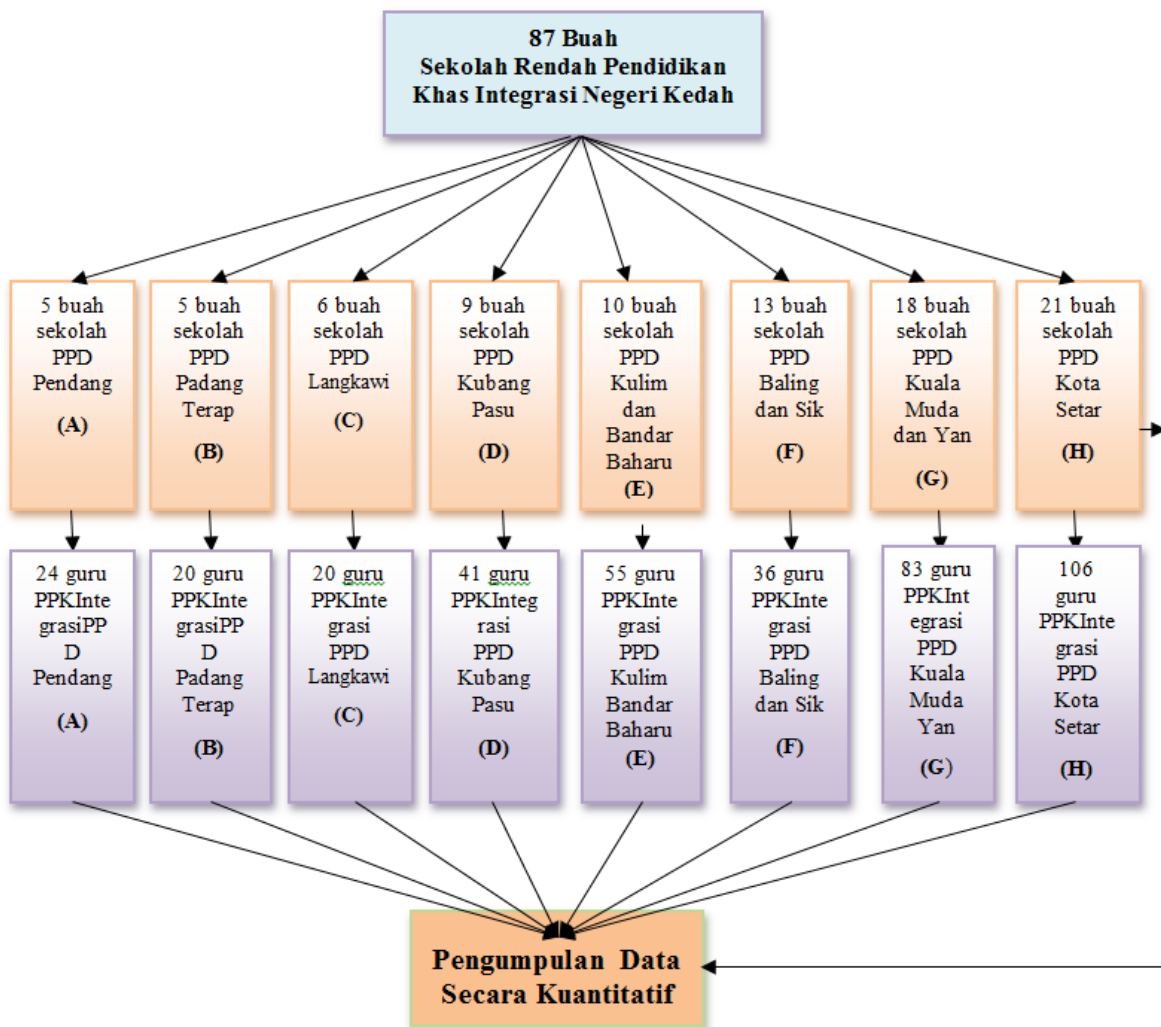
87 Buah
Sekolah Rendah Pendidikan Khas Integrasi Negeri Kedah

5 buah sekolah PPD Pendang (A)

5 buah sekolah PPD Padang Terap (B)

6 buah sekolah PPD Langkawi (C)

9 buah sekolah PPD Kubang Pasu (D)

10 buah sekolah PPD Kulim dan Bandar Baharu (E)

13 buah sekolah PPD Baling dan Sik (F)

18 buah sekolah PPD Kuala Muda dan Yan (G)

21 buah sekolah PPD Kota Setar (H)

24 guru PPKIntegrasiPPD Pendang (A)

20 guru PPKIntegrasiPPD Padang Terap (B)

20 guru PPKIntegrasi PPD Langkawi (C)

41 guru PPKIntegrasi PPD Kubang Pasu (D)

55 guru PPKIntegrasi PPD Kulim Bandar Baharu (E)

36 guru PPKIntegrasi PPD Baling dan Sik (F)

83 guru PPKIntegrasi PPD Kuala Muda Yan (G)

106 guru PPKIntegrasi PPD Kota Setar (H)

Pengumpulan Data Secara Kuantitatif